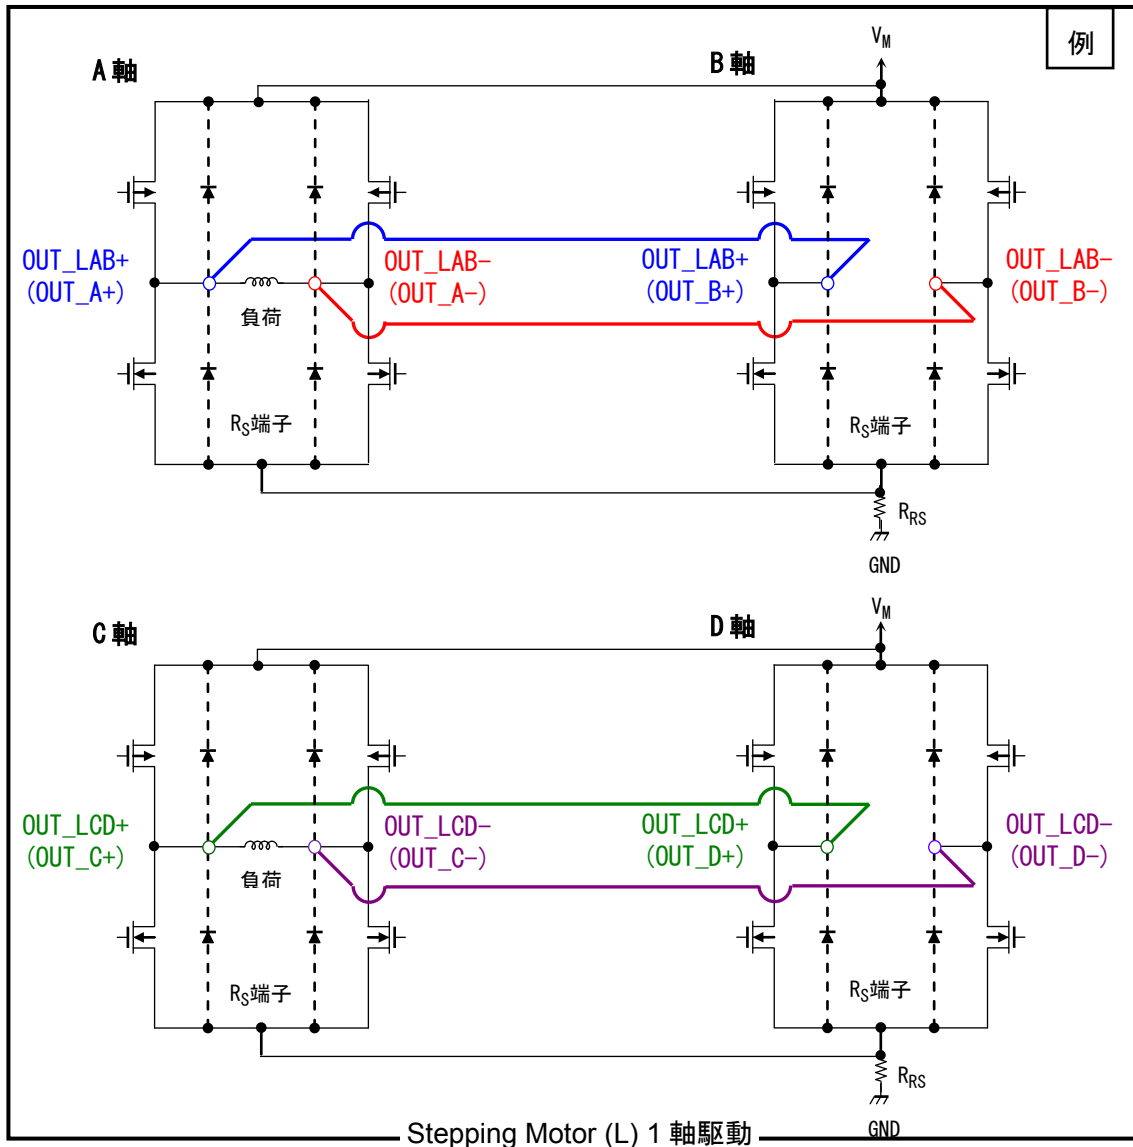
例

A 軸

B 軸

$V_M$

OUT_LAB+
(OUT_A+)

負荷

OUT_LAB−
(OUT_A−)

OUT_LAB+
(OUT_B+)

OUT_LAB−
(OUT_B−)

$R_S$端子

$R_S$端子

$R_{RS}$

GND

C 軸

D 軸

$V_M$

OUT_LCD+
(OUT_C+)

負荷

OUT_LCD−
(OUT_C−)

OUT_LCD+
(OUT_D+)

OUT_LCD−
(OUT_D−)

$R_S$端子

$R_S$端子

$R_{RS}$

GND

Stepping Motor (L) 1 軸駆動